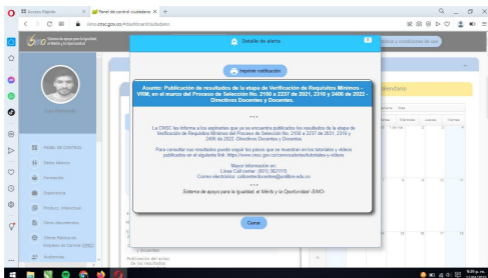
Acceso Rápido | Panel de control ciudadano | +

simo.cnsc.gov.co/#/ciudadano

Sistema de apoyo para la igualdad, el Mérito y la Oportunidad

Detalle de alerta

Imprimir notificación

Asunto: Publicación de resultados de la etapa de Verificación de Requisitos Mínimos - VRM, en el marco del Proceso de Selección No. 2150 a 2237 de 2021, 2316 y 2406 de 2022 - Directivos Docentes y Docentes.

La CNSC les informa a los aspirantes que ya se encuentra publicados los resultados de la etapa de Verificación de Requisitos Mínimos del Proceso de Selección No. 2150 a 2237 de 2021, 2316 y 2406 de 2022 Directivos Docentes y Docentes.

Para consultar sus resultados puede seguir los pasos que se muestran en los tutoriales y videos publicados en el siguiente link: https://www.cnsc.gov.co/convocatorias/tutoriales-y-videos

Mayor información en:
Línea Call center: (601) 3821115
Correo electrónico: atencionalciudadano@cnsc.gov.co

Sistema de apoyo para la igualdad, el Mérito y la Oportunidad -SIMO-

Cerrar

Panel de control
Datos básicos
Formación
Experiencia
Producc. Intelectual
Otros documentos
Ofertas Públicas de Empleos de Carrera (OPEC)
Autorización

Publicación del aviso de los resultados

Calendario

Lunes Martes Miércoles Jueves Viernes